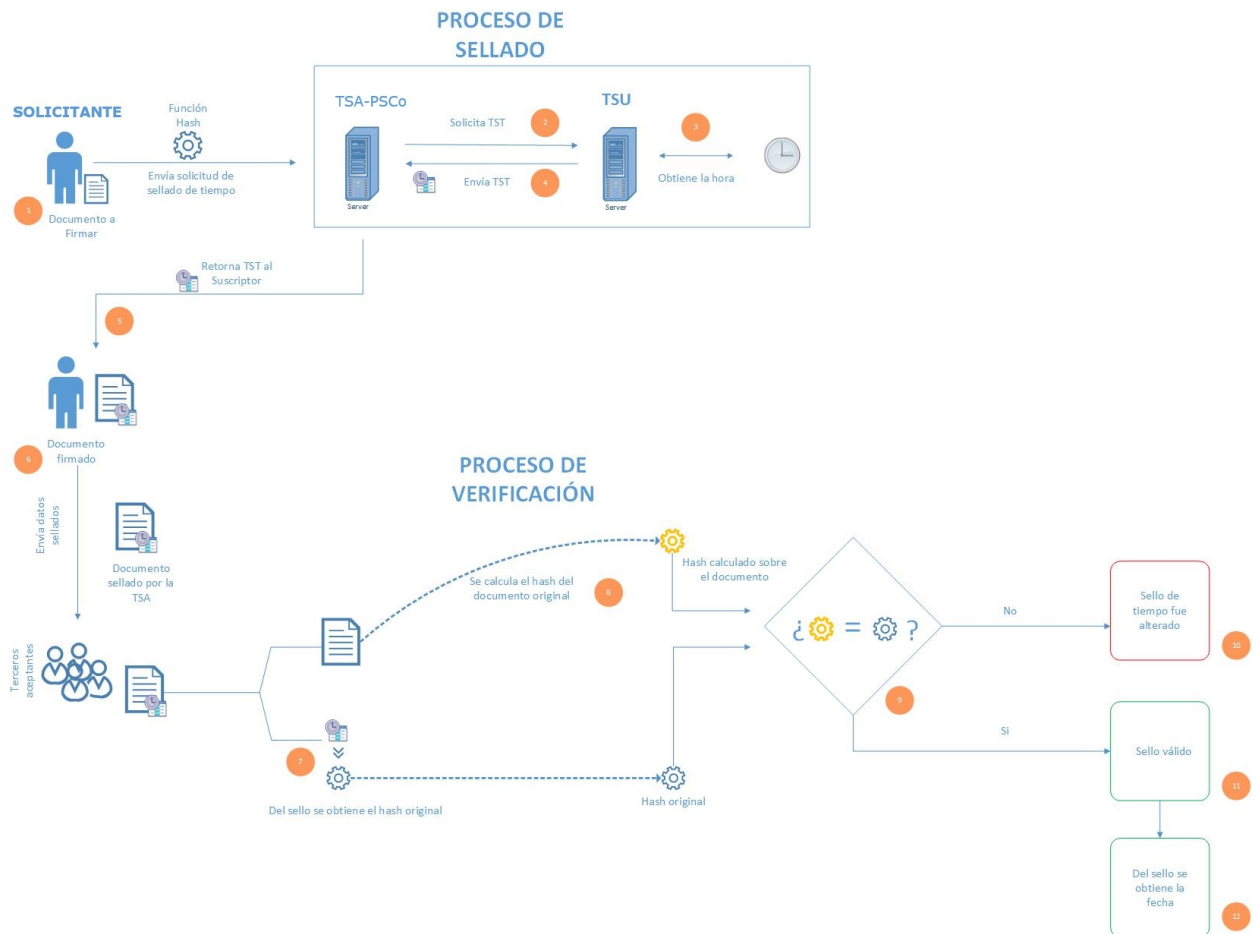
PROCESO DE SELLADO

SOLICITANTE

Función Hash

Envía solicitud de sellado de tiempo

1

Documento a Firmar

TSA-PSCo

Server

Solicita TST

2

Envía TST

4

TSU

Server

3

Obtiene la hora

Retorna TST al Suscriptor

5

Documento firmado

6

Envía datos sellados

Documento sellado por la TSA

PROCESO DE VERIFICACIÓN

Terceros aceptantes

Se calcula el hash del documento original

8

Hash calculado sobre el documento

¿ = ?

9

No

Sello de tiempo fue alterado

10

Si

Sello válido

11

Del sello se obtiene la fecha

12

7

Del sello se obtiene el hash original

Hash original